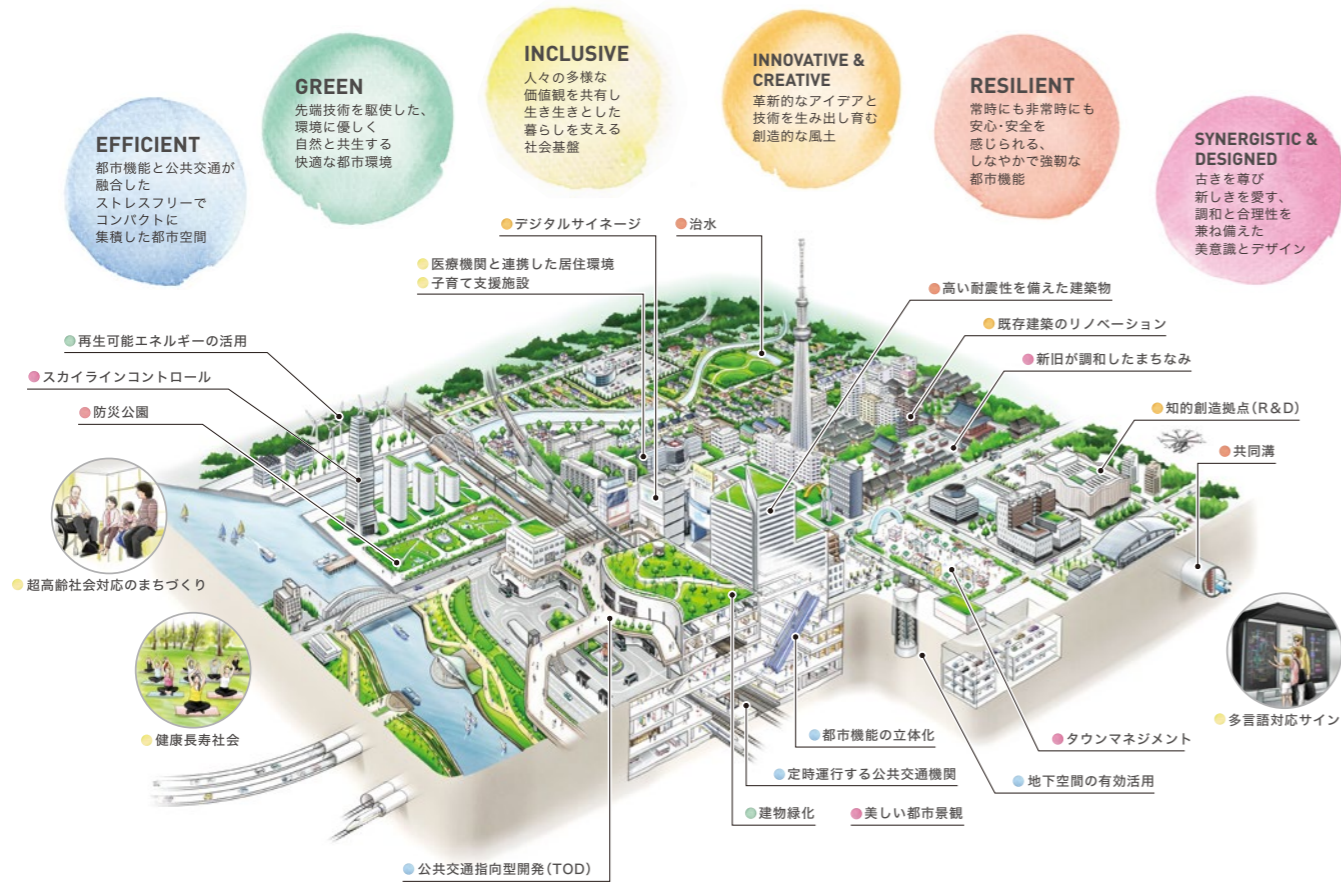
EFFICIENT
都市機能と公共交通が融合したストレスフリーでコンパクトに集積した都市空間

GREEN
先端技術を駆使した、環境に優しく自然と共生する快適な都市環境

INCLUSIVE
人々の多様な価値観を共有し生き生きとした暮らしを支える社会基盤

INNOVATIVE & CREATIVE
革新的なアイデアと技術を生み出し育む創造的な風土

RESILIENT
常時にも非常時にも安心・安全を感じられる、しなやかで強靭な都市機能

SYNERGISTIC & DESIGNED
古きを尊び新しきを愛す、調和と合理性を兼ね備えた美意識とデザイン

デジタルサイネージ
治水
医療機関と連携した居住環境
子育て支援施設
高い耐震性を備えた建築物
既存建築のリノベーション
新旧が調和したまちなみ
知的創造拠点（R＆D）
共同溝
再生可能エネルギーの活用
スカイラインコントロール
防災公園
超高齢社会対応のまちづくり
健康長寿社会
多言語対応サイン
都市機能の立体化
定時運行する公共交通機関
タウンマネジメント
地下空間の有効活用
建物緑化
美しい都市景観
公共交通指向型開発（TOD）